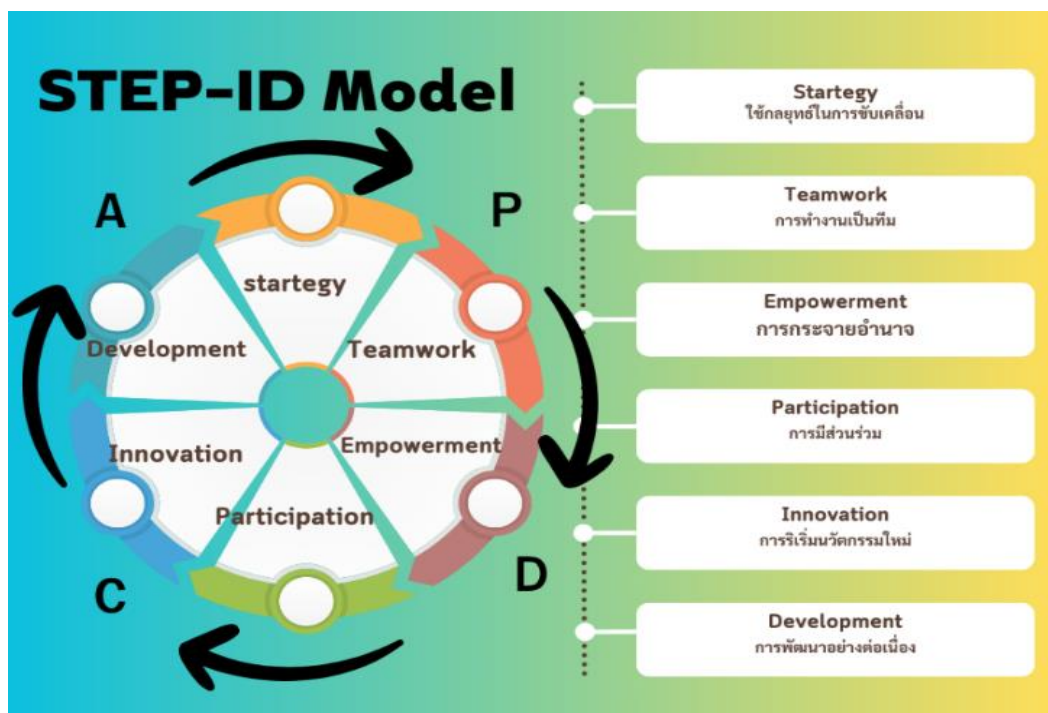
STEP-ID Model

A

P

stratergy

Development

Teamwork

Innovation

Empowerment

Participation

C

D

Startegy
ใช้กลยุทธ์ในการขับเคลื่อน

Teamwork
การทำงานเป็นทีม

Empowerment
การกระจายอำนาจ

Participation
การมีส่วนร่วม

Innovation
การริเริ่มนวัตกรรมใหม่

Development
การพัฒนาอย่างต่อเนื่อง